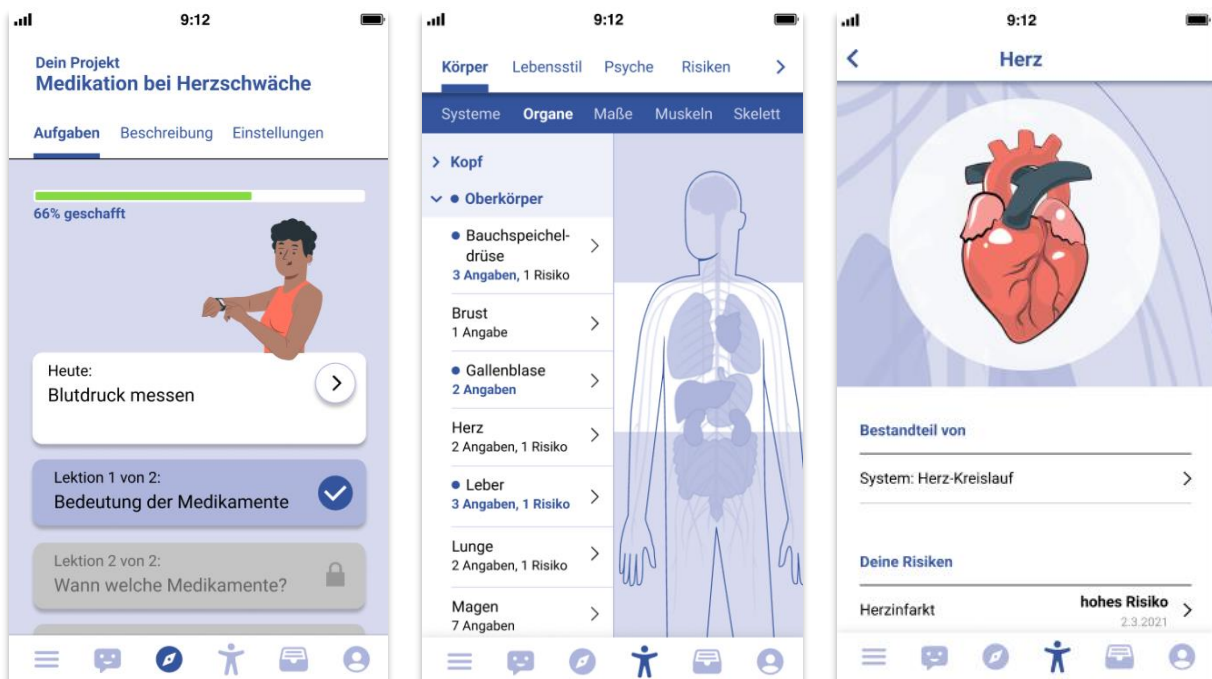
9:12

Dein Projekt
Medikation bei Herzschwäche

Aufgaben Beschreibung Einstellungen

66% geschafft

Heute:
Blutdruck messen

Lektion 1 von 2:
Bedeutung der Medikamente

Lektion 2 von 2:
Wann welche Medikamente?

9:12

Körper Lebensstil Psyche Risiken

Systeme Organe Maße Muskeln Skelett

Kopf

Oberkörper

Bauchspeicheldrüse
3 Angaben, 1 Risiko

Brust
1 Angabe

Gallenblase
2 Angaben

Herz
2 Angaben, 1 Risiko

Leber
3 Angaben, 1 Risiko

Lunge
2 Angaben, 1 Risiko

Magen
7 Angaben

9:12

Herz

Bestandteil von

System: Herz-Kreislauf

Deine Risiken

Herzinfarkt hohes Risiko
2.3.2021